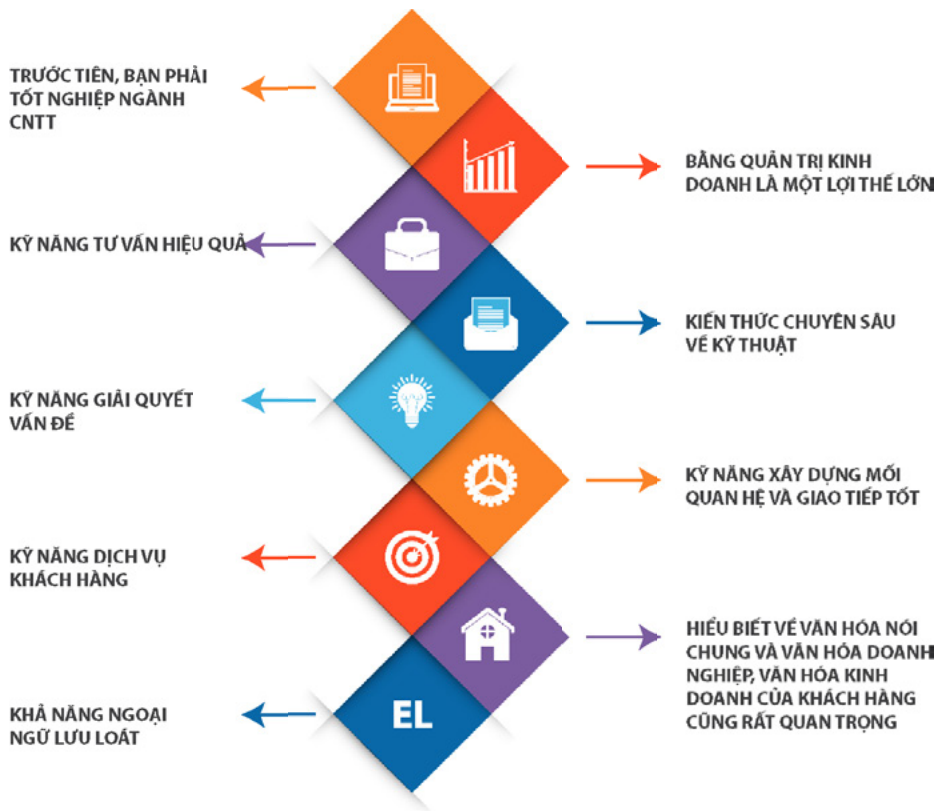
TRƯỚC TIÊN, BẠN PHẢI TỐT NGHIỆP NGÀNH CNTT

BẰNG QUẢN TRỊ KINH DOANH LÀ MỘT LỢI THẾ LỚN

KỸ NĂNG TƯ VẤN HIỆU QUẢ

KIẾN THỨC CHUYÊN SÂU VỀ KỸ THUẬT

KỸ NĂNG GIẢI QUYẾT VẤN ĐỀ

KỸ NĂNG XÂY DỰNG MỐI QUAN HỆ VÀ GIAO TIẾP TỐT

KỸ NĂNG DỊCH VỤ KHÁCH HÀNG

HIỂU BIẾT VỀ VĂN HÓA NÓI CHUNG VÀ VĂN HÓA DOANH NGHIỆP, VĂN HÓA KINH DOANH CỦA KHÁCH HÀNG CŨNG RẤT QUAN TRỌNG

KHẢ NĂNG NGOẠI NGỮ LƯU LOÁT

EL